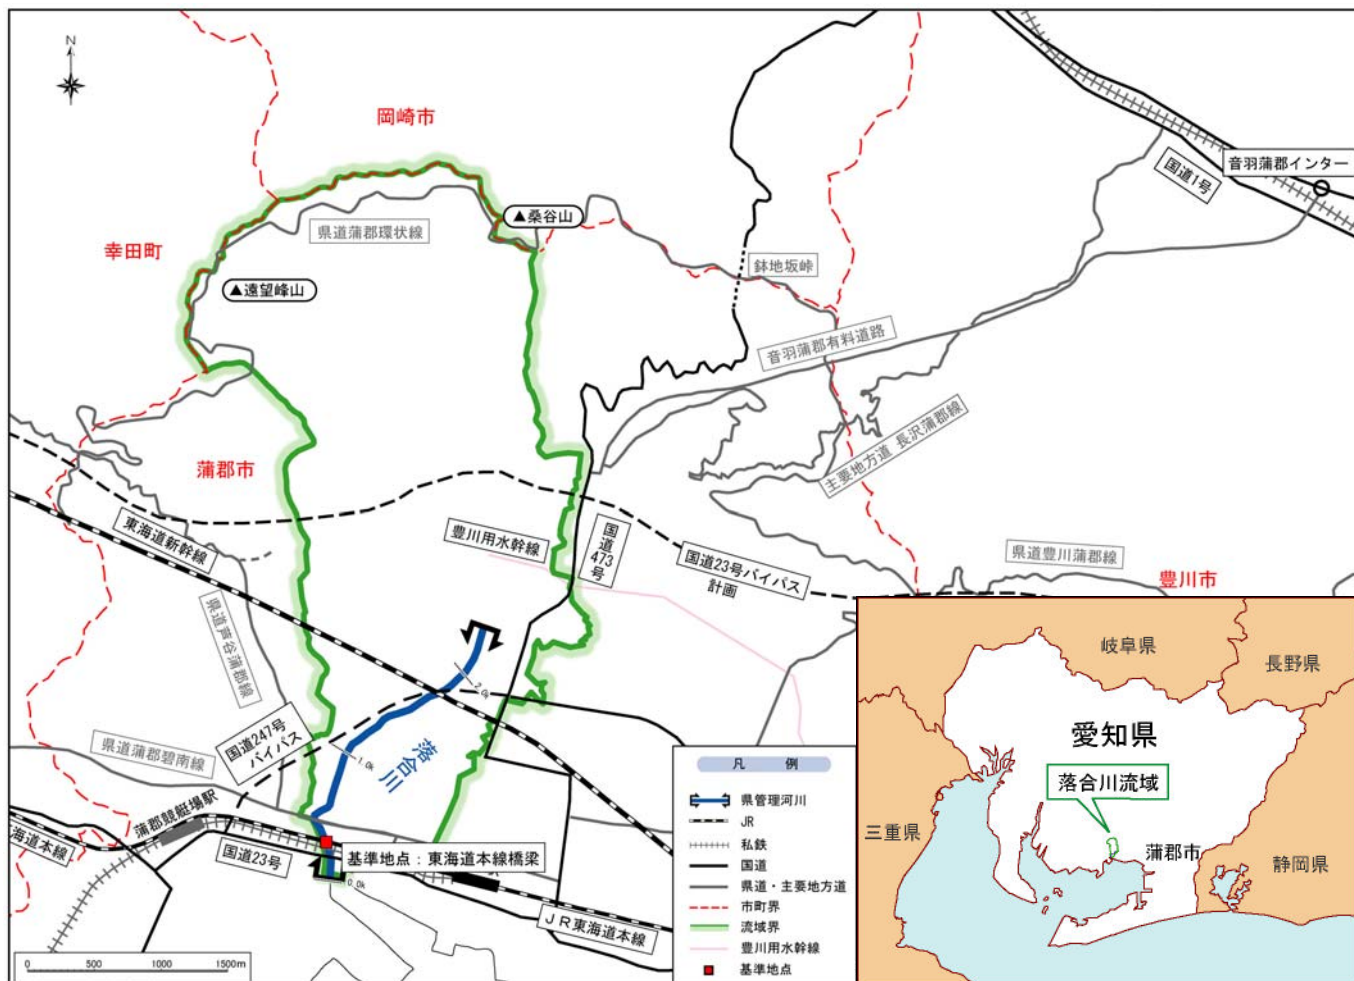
N

岡崎市

幸田町

▲桑谷山

県道蒲郡環状線

▲遠望峰山

音羽蒲郡インター

国道1号

鉢地坂峠

音羽蒲郡有料道路

主要地方道 長沢蒲郡線

蒲郡市

東海道新幹線

豊川用水幹線

国道473号

国道23号バイパス計画

県道豊川蒲郡線

豊川市

県道芦谷蒲郡線

国道247号バイパス

県道蒲郡碧南線

2.0k

1.0k

落合川

蒲郡競艇場駅

海道本線

国道23号

基準地点：東海道本線橋梁

0.0k

JR東海道本線

凡例

県管理河川

JR

私鉄

国道

県道・主要地方道

市町界

流域界

豊川用水幹線

基準地点

0 500 1000 1500m

岐阜県

長野県

愛知県

落合川流域

三重県

蒲郡市

静岡県